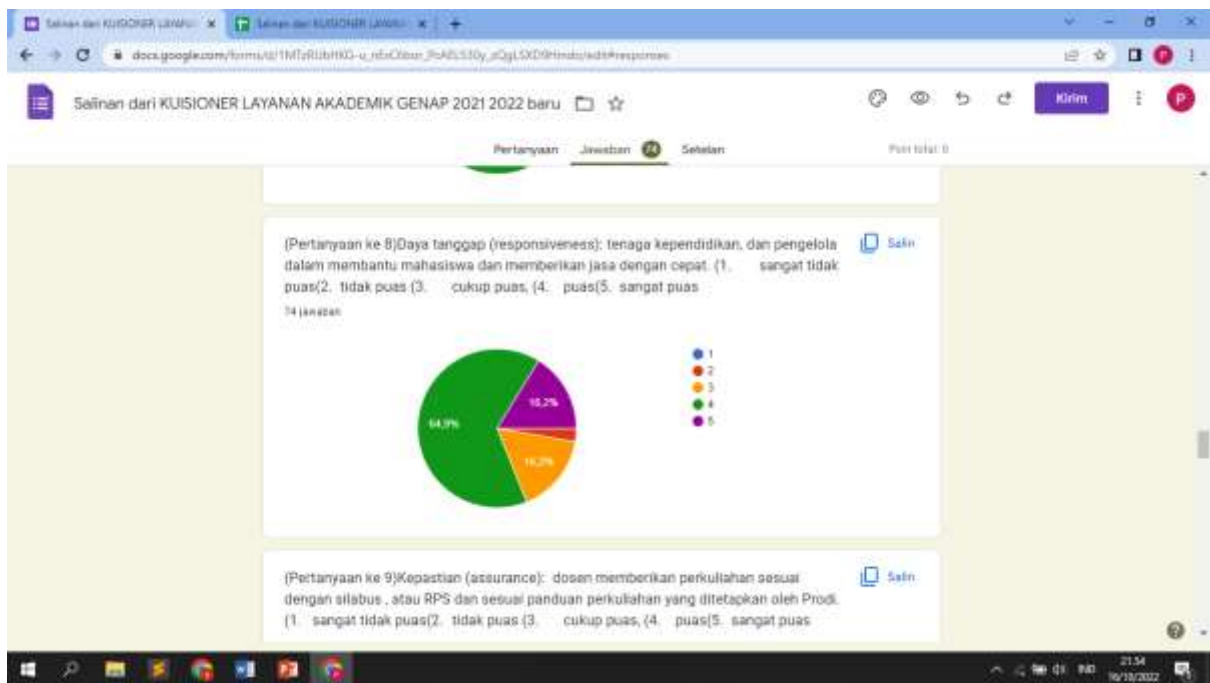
Salinan dari KUISIONER LAYAN ×
Salinan dari KUISIONER LAYAN ×
+

docs.google.com/forms/d/1MTzRUbHKG-u_nEsObor_PcAlLS30y_zQgLSXD9Hmdo/edit#responses

Salinan dari KUISIONER LAYANAN AKADEMIK GENAP 2021 2022 baru

Kirim

P

Pertanyaan Jawaban 74 Setelan

Poin total: 0

(Pertanyaan ke 8)Daya tanggap (responsiveness): tenaga kependidikan, dan pengelola dalam membantu mahasiswa dan memberikan jasa dengan cepat. (1. sangat tidak puas(2. tidak puas (3. cukup puas, (4. puas(5. sangat puas

Salin

74 jawaban

1
2
3
4
5

16,2%
64,9%
16,2%

(Pertanyaan ke 9)Kepastian (assurance): dosen memberikan perkuliahan sesuai dengan silabus , atau RPS dan sesuai panduan perkuliahan yang ditetapkan oleh Prodi. (1. sangat tidak puas(2. tidak puas (3. cukup puas, (4. puas(5. sangat puas

Salin

IND
21:34
16/10/2022